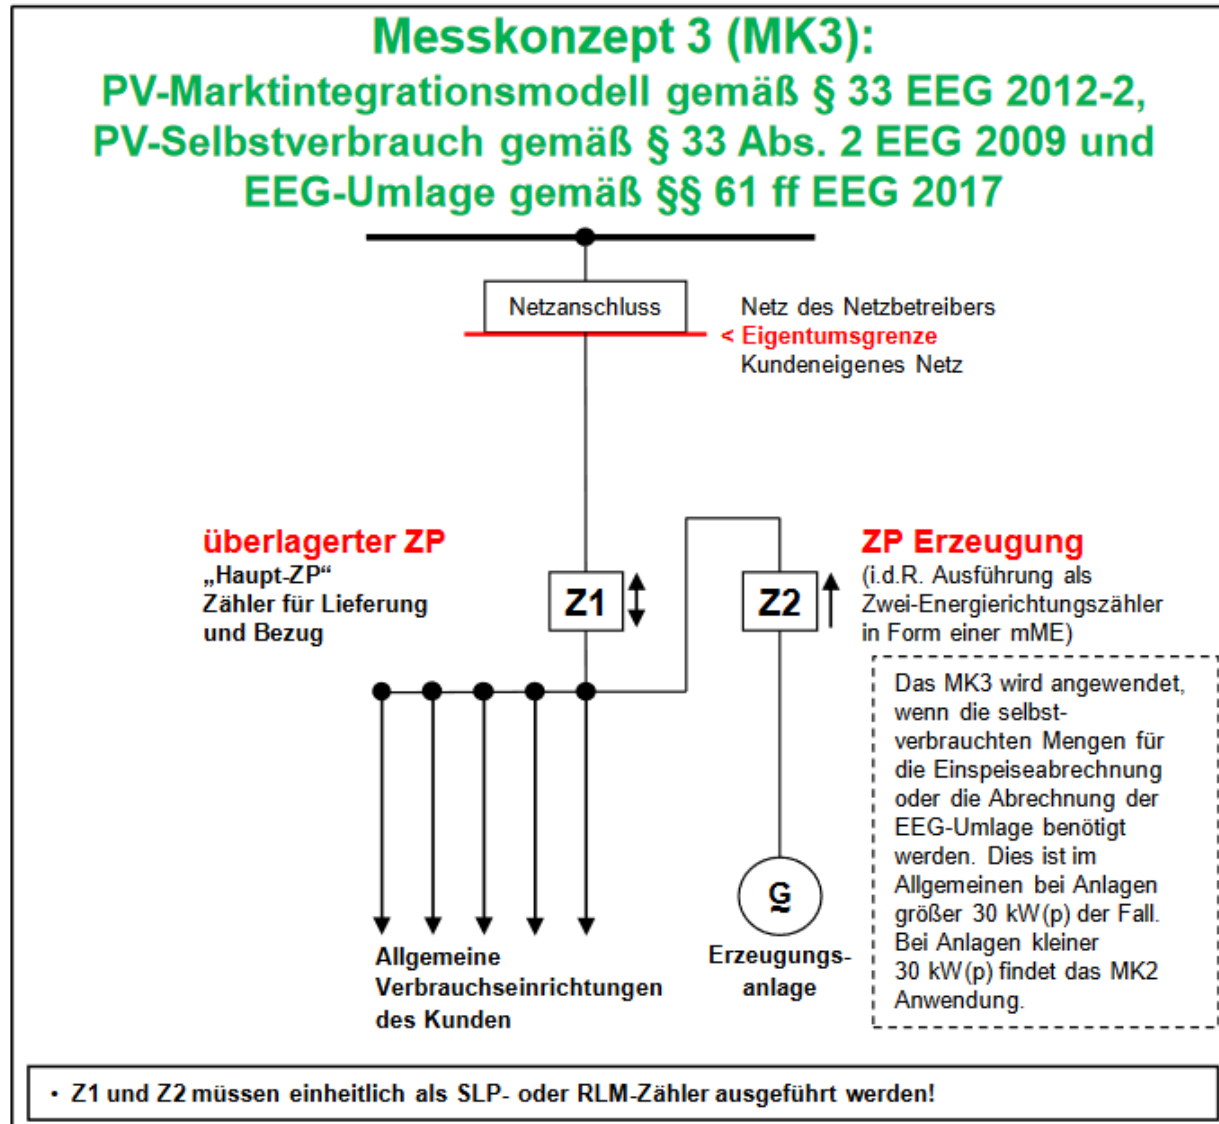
Messkonzept 3 (MK3):
PV-Marktintegrationsmodell gemäß § 33 EEG 2012-2, PV-Selbstverbrauch gemäß § 33 Abs. 2 EEG 2009 und EEG-Umlage gemäß §§ 61 ff EEG 2017

Netzanschluss

Netz des Netzbetreibers
< Eigentumsgrenze
Kundeneigenes Netz

überlagerter ZP
„Haupt-ZP“
Zähler für Lieferung und Bezug

Z1

Z2

ZP Erzeugung
(i.d.R. Ausführung als Zwei-Energierichtungszähler in Form einer mME)

Das MK3 wird angewendet, wenn die selbstverbrauchten Mengen für die Einspeiseabrechnung oder die Abrechnung der EEG-Umlage benötigt werden. Dies ist im Allgemeinen bei Anlagen größer 30 kW(p) der Fall. Bei Anlagen kleiner 30 kW(p) findet das MK2 Anwendung.

G

Allgemeine Verbrauchseinrichtungen des Kunden

Erzeugungsanlage

• Z1 und Z2 müssen einheitlich als SLP- oder RLM-Zähler ausgeführt werden!